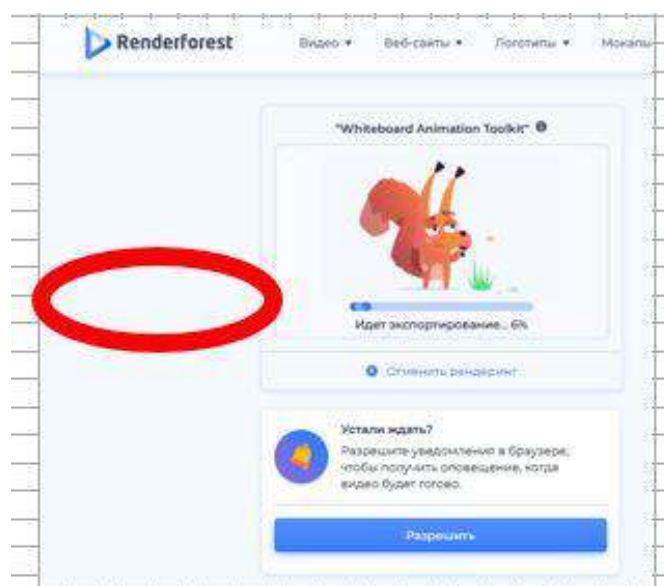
Renderforest

Видео ▾ Веб-сайты ▾ Логотипы ▾ Мокапы

"Whiteboard Animation Toolkit"

Идет экспортирование... 6%

Отменить рендеринг

Устали ждать?

Разрешите уведомления в браузере, чтобы получить оповещение, когда видео будет готово.

Разрешить